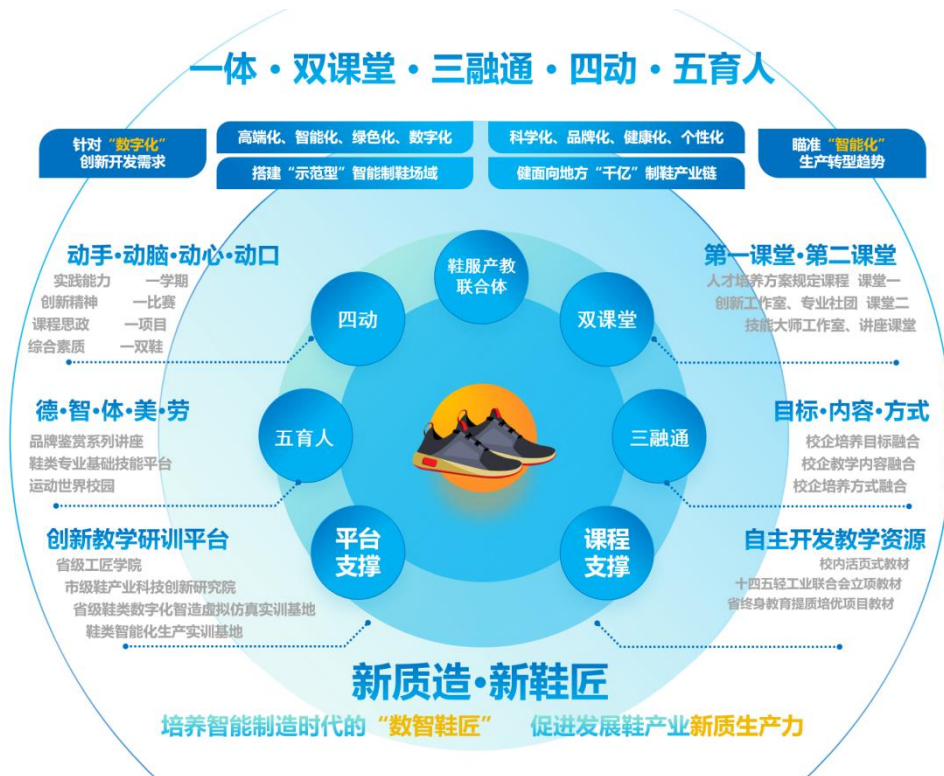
一体·双课堂·三融通·四动·五育人

针对“数字化”创新开发需求

高端化、智能化、绿色化、数字化

搭建“示范型”智能制鞋场域

科学化、品牌化、健康化、个性化

健面向地方“千亿”制鞋产业链

瞄准“智能化”生产转型趋势

动手·动脑·动心·动口
实践能力 一学期
创新精神 一比赛
课程思政 一项目
综合素质 一双鞋

德·智·体·美·劳
品牌鉴赏系列讲座
鞋类专业基础技能平台
运动世界校园

创新教学研训平台
省级工匠学院
市级鞋产业科技创新研究院
省级鞋类数字化智造虚拟仿真实训基地
鞋类智能化生产实训基地

鞋服产教联合体

四动

双课堂

五育人

三融通

平台支撑

课程支撑

第一课堂·第二课堂
人才培养方案规定课程 课堂一
创新工作室、专业社团 课堂二
技能大师工作室、讲座课堂

目标·内容·方式
校企培养目标融合
校企教学内容融合
校企培养方式融合

自主开发教学资源
校内活页式教材
十四五轻工业联合会立项教材
省终身教育提质培优项目教材

新质造·新鞋匠

培养智能制造时代的“数智鞋匠” 促进发展鞋产业新质生产力